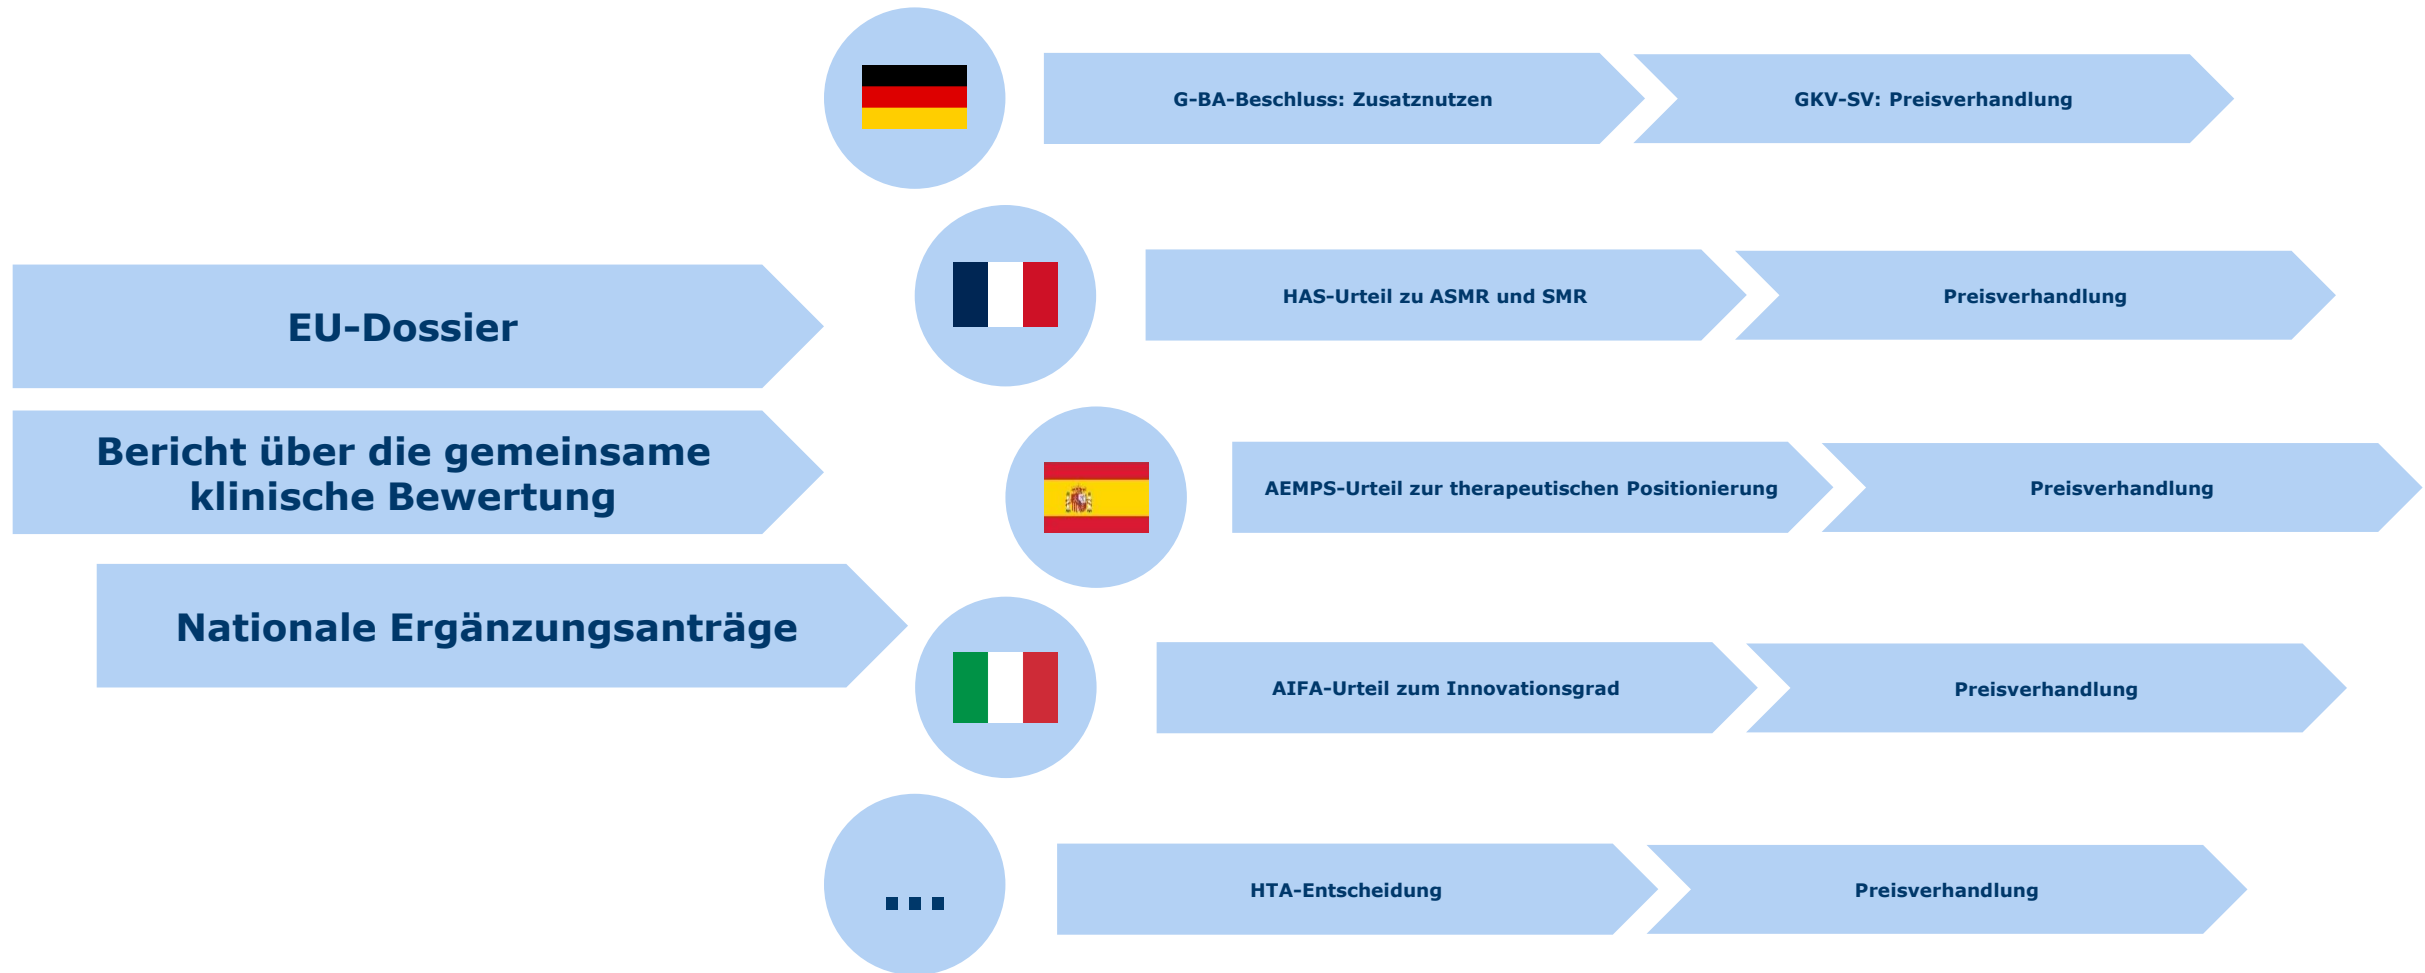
EU-Dossier

Bericht über die gemeinsame klinische Bewertung

Nationale Ergänzungsanträge

G-BA-Beschluss: Zusatznutzen

GKV-SV: Preisverhandlung

HAS-Urteil zu ASMR und SMR

Preisverhandlung

AEMPS-Urteil zur therapeutischen Positionierung

Preisverhandlung

AIFA-Urteil zum Innovationsgrad

Preisverhandlung

...

HTA-Entscheidung

Preisverhandlung